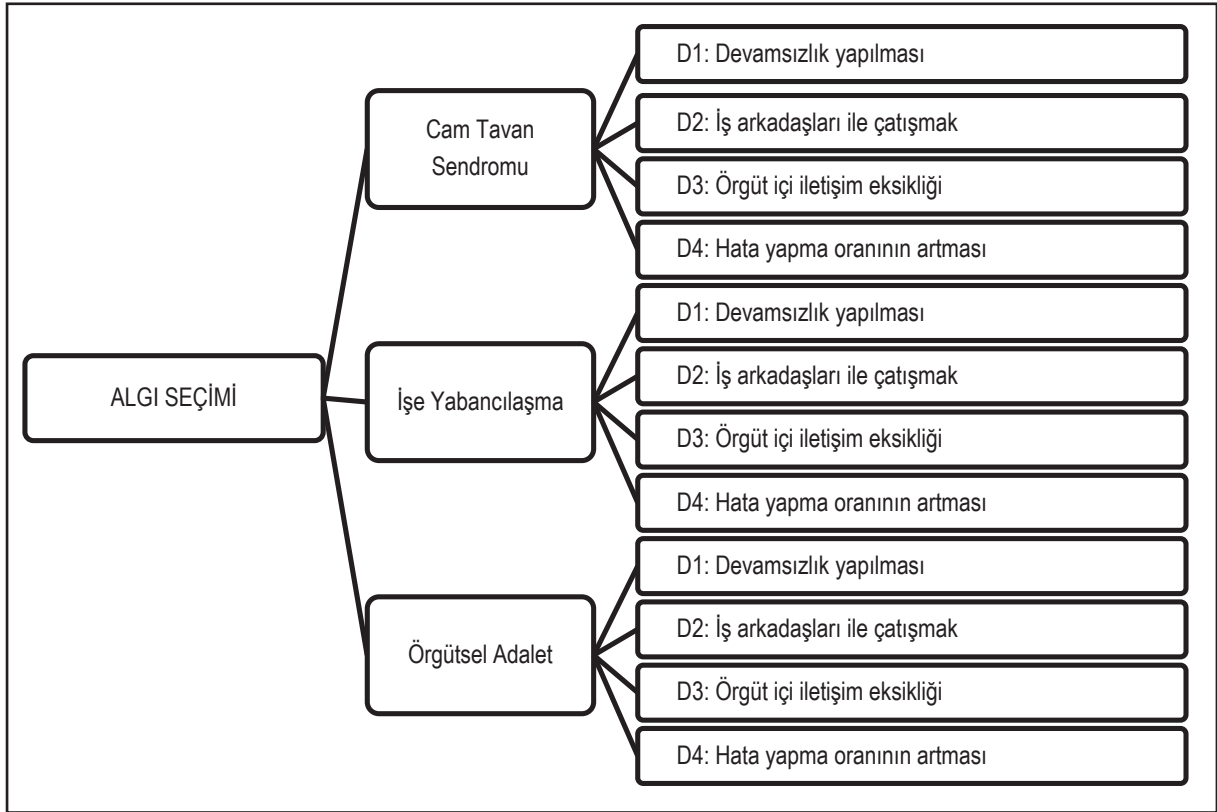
ALGI SEÇİMİ

Cam Tavan Sendromu

D1: Devamsızlık yapılması

D2: İş arkadaşları ile çatışmak

D3: Örgüt içi iletişim eksikliği

D4: Hata yapma oranının artması

İşe Yabancılaşma

D1: Devamsızlık yapılması

D2: İş arkadaşları ile çatışmak

D3: Örgüt içi iletişim eksikliği

D4: Hata yapma oranının artması

Örgütsel Adalet

D1: Devamsızlık yapılması

D2: İş arkadaşları ile çatışmak

D3: Örgüt içi iletişim eksikliği

D4: Hata yapma oranının artması